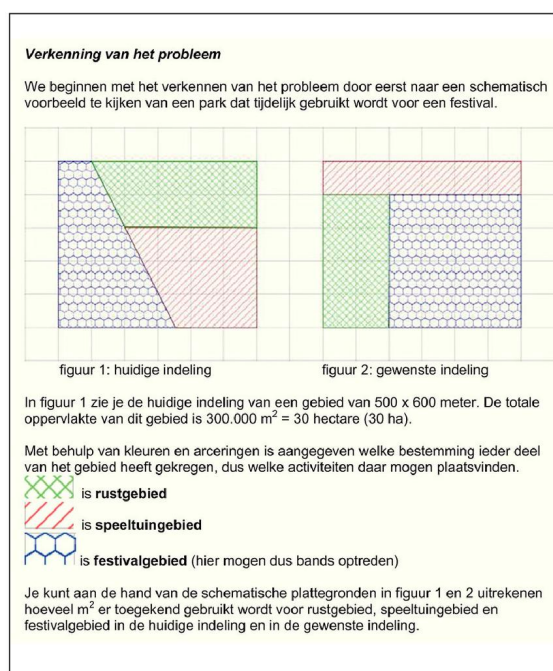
Verkenning van het probleem

We beginnen met het verkennen van het probleem door eerst naar een schematisch voorbeeld te kijken van een park dat tijdelijk gebruikt wordt voor een festival.

figuur 1: huidige indeling

figuur 2: gewenste indeling

In figuur 1 zie je de huidige indeling van een gebied van 500 x 600 meter. De totale oppervlakte van dit gebied is 300.000 m$^2$ = 30 hectare (30 ha).

Met behulp van kleuren en arceringen is aangegeven welke bestemming ieder deel van het gebied heeft gekregen, dus welke activiteiten daar mogen plaatsvinden.

is **rustgebied**

is **speeltuingebied**

is **festivalgebied** (hier mogen dus bands optreden)

Je kunt aan de hand van de schematische plattegronden in figuur 1 en 2 uitrekenen hoeveel m$^2$ er toegekend gebruikt wordt voor rustgebied, speeltuingebied en festivalgebied in de huidige indeling en in de gewenste indeling.